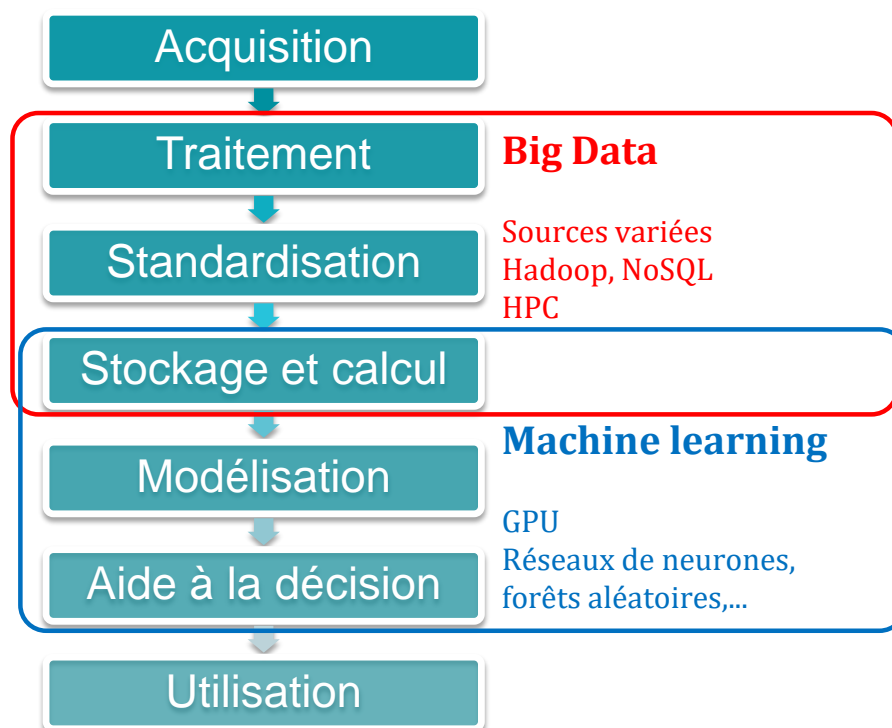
Acquisition

Traitement

Standardisation

Stockage et calcul

Modélisation

Aide à la décision

Utilisation

Big Data

Sources variées
Hadoop, NoSQL
HPC

Machine learning

GPU
Réseaux de neurones, forêts aléatoires,...